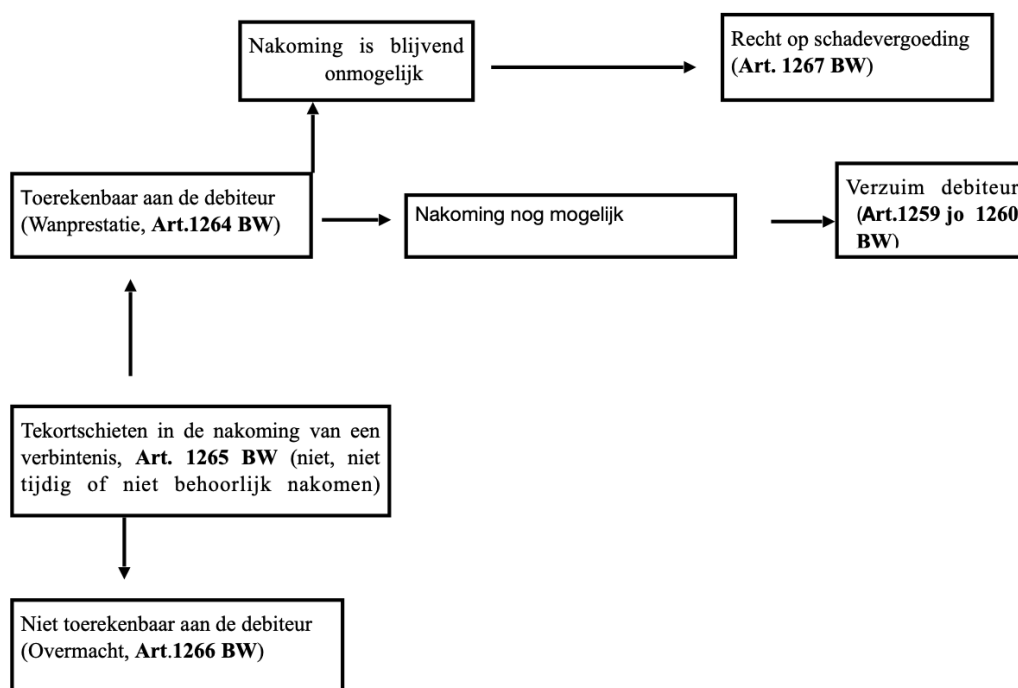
Nakoming is blijvend onmogelijk

Recht op schadevergoeding (Art. 1267 BW)

Toerekenbaar aan de debiteur (Wanprestatie, Art.1264 BW)

Nakoming nog mogelijk

Verzuim debiteur (Art.1259 jo 1260 BW)

Tekortschieten in de nakoming van een verbintenis, Art. 1265 BW (niet, niet tijdig of niet behoorlijk nakomen)

Niet toerekenbaar aan de debiteur (Overmacht, Art.1266 BW)